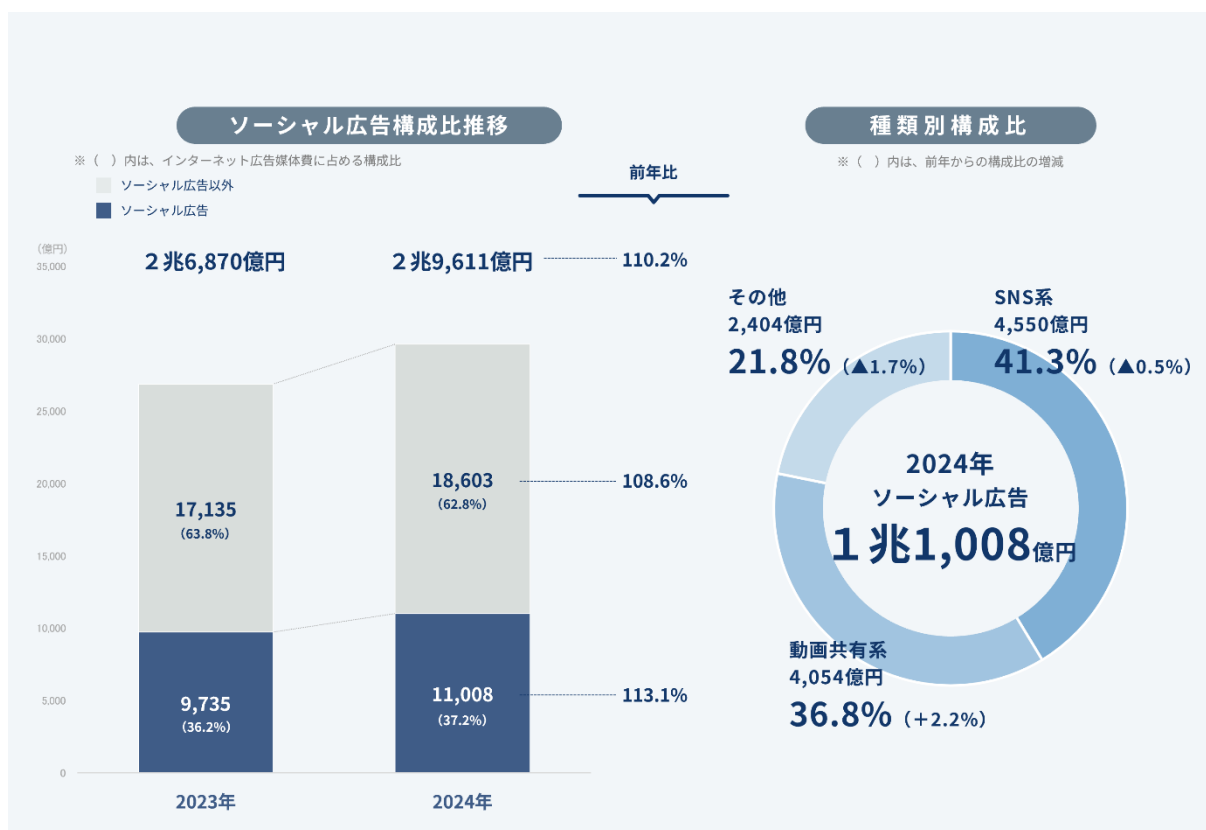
ソーシャル広告構成比推移

※（　）内は、インターネット広告媒体費に占める構成比

ソーシャル広告以外

ソーシャル広告

前年比

（億円）

35,000

30,000

25,000

20,000

15,000

10,000

5,000

0

２兆6,870億円

２兆9,611億円

110.2%

17,135
（63.8%）

18,603
（62.8%）

108.6%

9,735
（36.2%）

11,008
（37.2%）

113.1%

2023年

2024年

種類別構成比

※（　）内は、前年からの構成比の増減

その他
2,404億円
21.8%（▲1.7%）

SNS系
4,550億円
41.3%（▲0.5%）

2024年
ソーシャル広告
１兆1,008億円

動画共有系
4,054億円
36.8%（+2.2%）